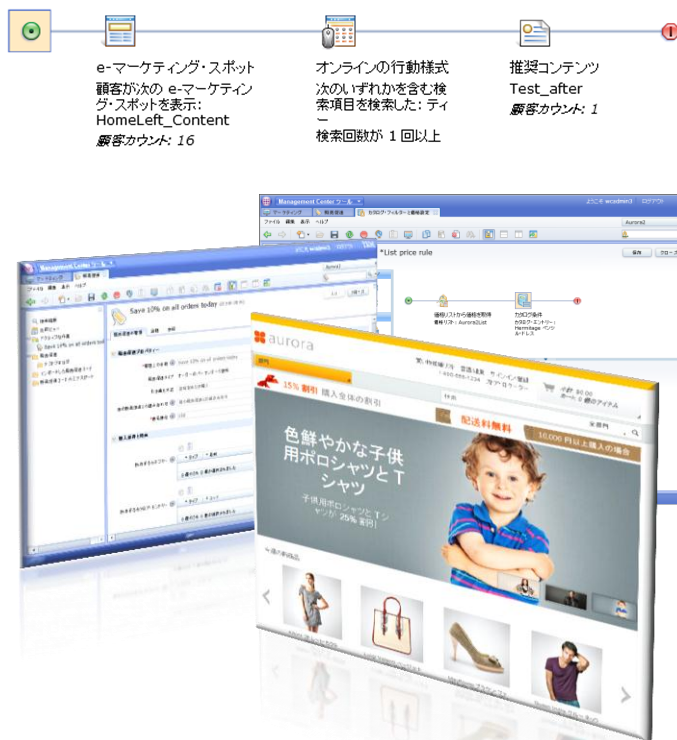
e-マーケティング・スポット
顧客が次の e-マーケティング・スポットを表示: HomeLeft_Content
顧客カウント: 16

オンラインの行動様式
次のいずれかを含む検索項目を検索した: ティー
検索回数が 1 回以上

推奨コンテンツ
Test_after
顧客カウント: 1

Management Center ツール
マーケティング
カタログ・フィルターと価格設定
ファイル 編集 表示 ヘルプ
*List price rule
保存
クローズ
価格リストから価格を取得
価格リスト: Aurora2List
カタログ条件
カタログ・エントリー: Hermitage パンツ、ドレス

Save 10% on all orders today

aurora
15% 割引 購入全体の割引
配送料無料
10,000 円以上購入の場合
色鮮やかな子供用ポロシャツと T シャツ
子供用ポロシャツと T シャツが 25% 割引!